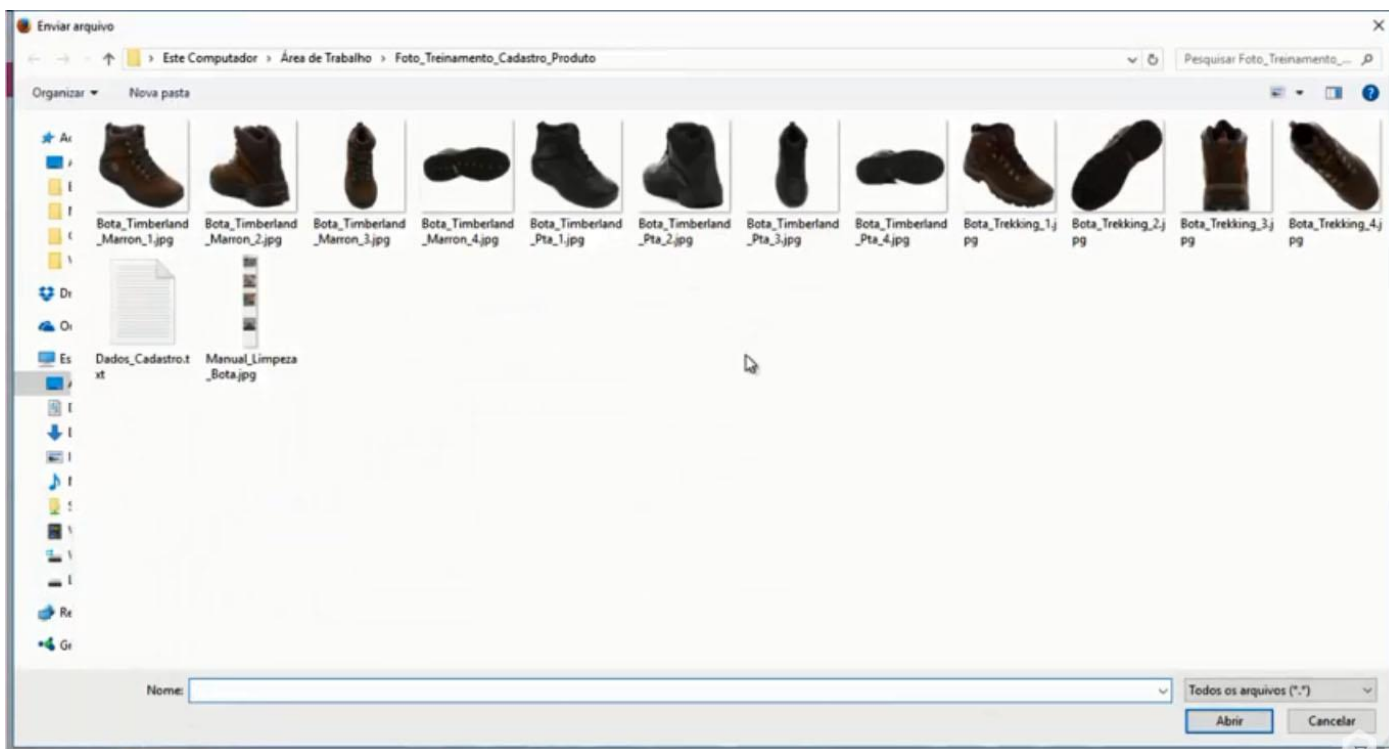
Enviar arquivo

× 

Este Computador › Área de Trabalho › Foto_Treinamento_Cadastro_Produto

Pesquisar Foto_Treinamento_...

Organizar ▾ Nova pasta

Ac
Dr
O
Es
Re
Gr

Bota_Timberland_Marron_1.jpg
Bota_Timberland_Marron_2.jpg
Bota_Timberland_Marron_3.jpg
Bota_Timberland_Marron_4.jpg
Bota_Timberland_Pta_1.jpg
Bota_Timberland_Pta_2.jpg
Bota_Timberland_Pta_3.jpg
Bota_Timberland_Pta_4.jpg
Bota_Trekking_1.jpg
Bota_Trekking_2.jpg
Bota_Trekking_3.jpg
Bota_Trekking_4.jpg
Dados_Cadastro.txt
Manual_Limpeza_Bota.jpg

Nome:

Todos os arquivos (*.*)

Abrir

Cancelar